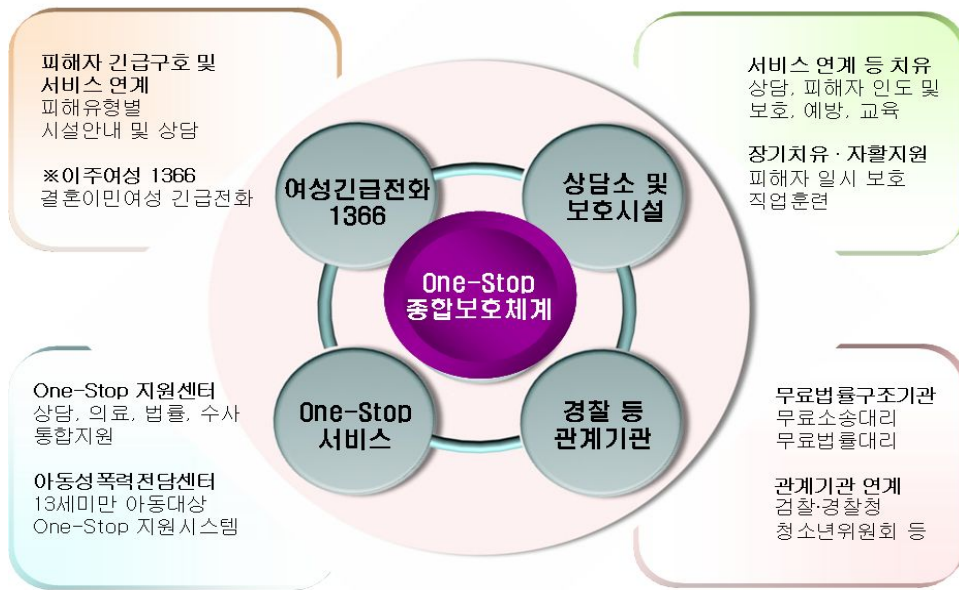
피해자 긴급구호 및 서비스 연계
피해유형별 시설안내 및 상담

※이주여성 1366
결혼이민여성 긴급전화

서비스 연계 등 치유
상담, 피해자 인도 및 보호, 예방, 교육

장기치유 · 자활지원
피해자 일시 보호
직업훈련

여성긴급전화 1366

상담소 및 보호시설

One-Stop 종합보호체계

One-Stop 서비스

경찰 등 관계기관

One-Stop 지원센터
상담, 의료, 법률, 수사 통합지원

아동성폭력전담센터
13세미만 아동대상
One-Stop 지원시스템

무료법률구조기관
무료소송대리
무료법률대리

관계기관 연계
검찰·경찰청
청소년위원회 등